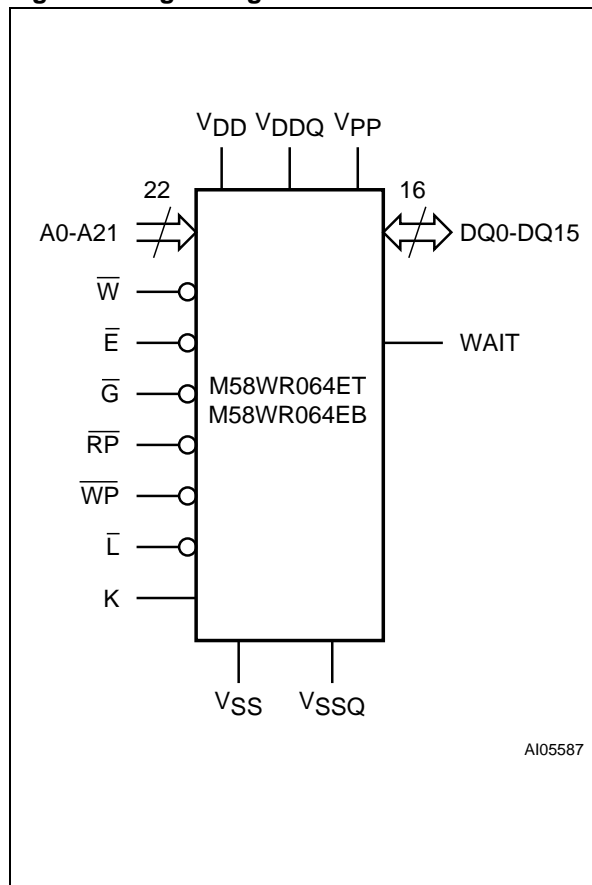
$V_{DD}$ $V_{DDQ}$ $V_{PP}$

22

16

A0-A21

DQ0-DQ15

$\overline{W}$

$\overline{E}$

WAIT

$\overline{G}$

M58WR064ET
M58WR064EB

$\overline{RP}$

$\overline{WP}$

$\overline{L}$

K

$V_{SS}$ $V_{SSQ}$

AI05587